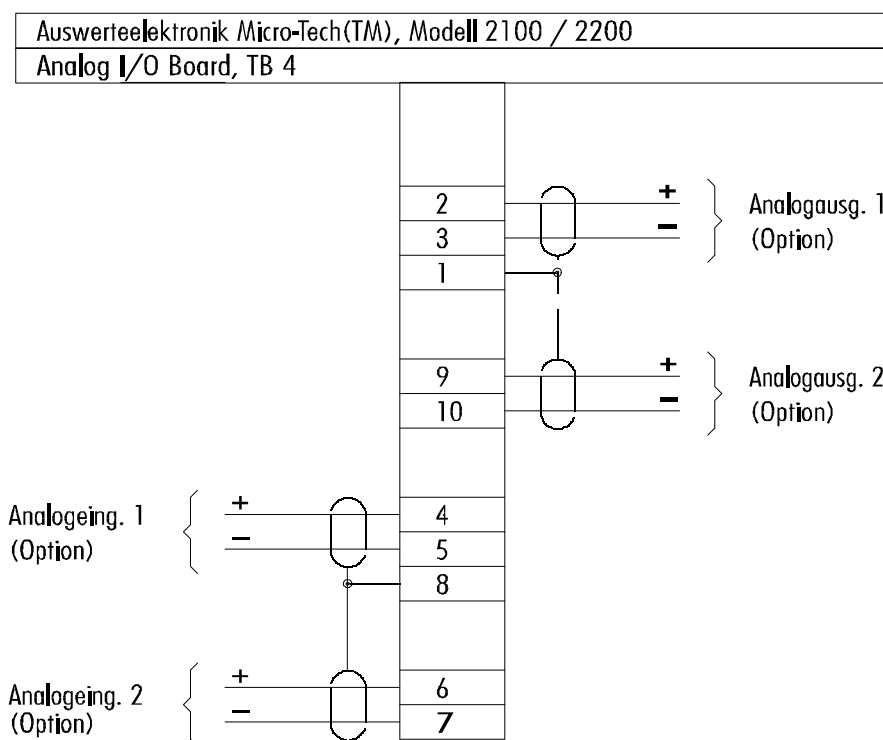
Auswerteelektronik Micro-Tech(TM), Modell 2100 / 2200

Analog I/O Board, TB 4

2
3
1

+
−
Analogausg. 1
(Option)

9
10

+
−
Analogausg. 2
(Option)

Analogeing. 1
(Option)
+
−

4
5
8

Analogeing. 2
(Option)
+
−

6
7